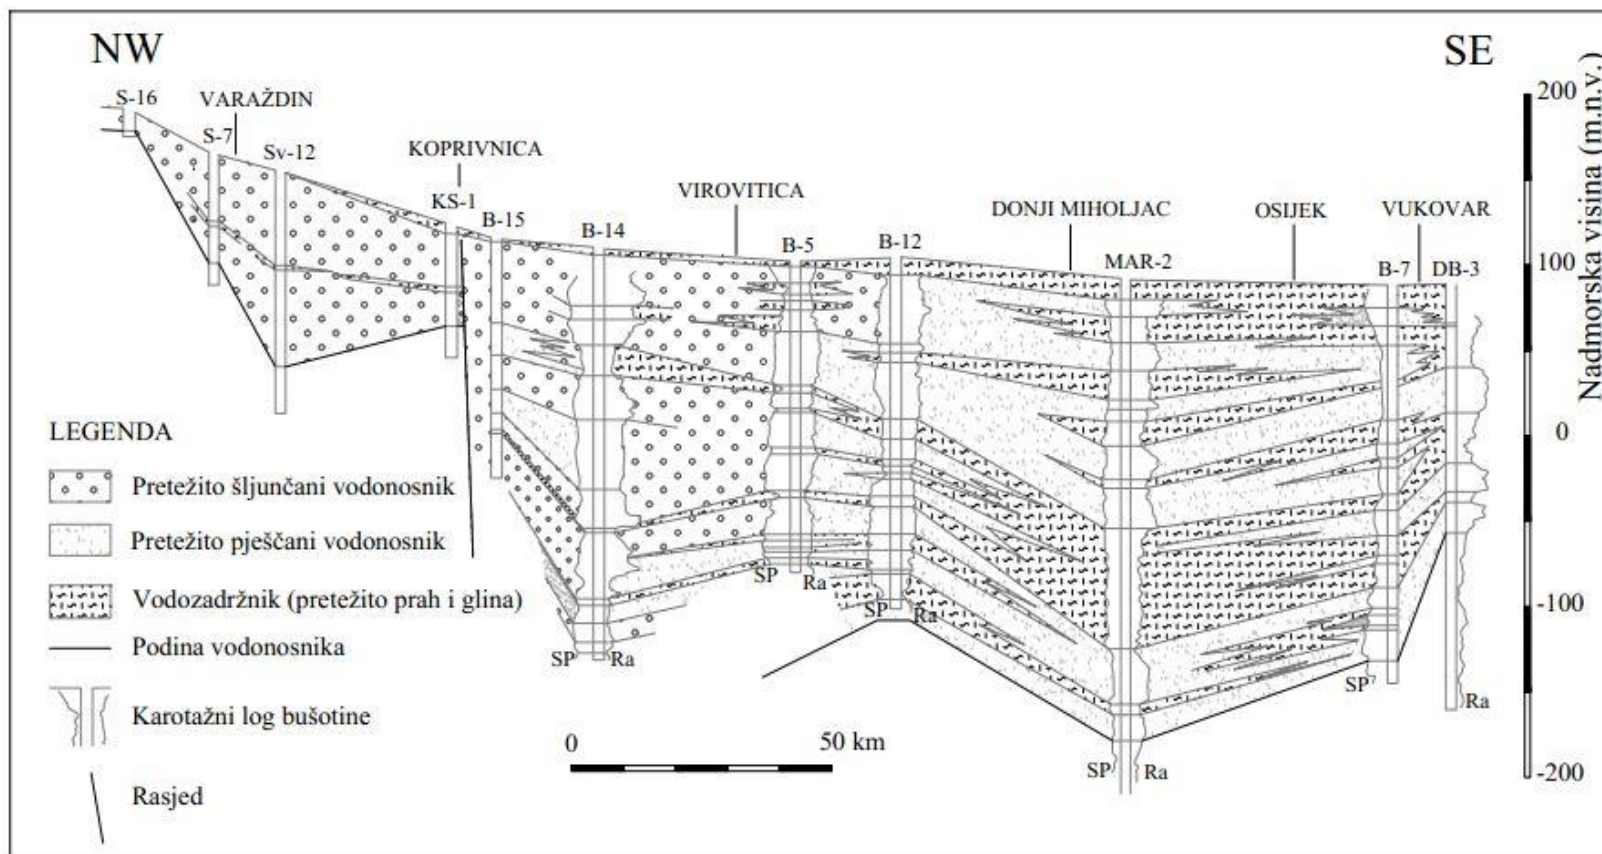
NW

SE

S-16
VARAŽDIN
S-7
Sv-12
KOPRIVNICA
KS-1
B-15
B-14
VIROVITICA
B-5
B-12
DONJI MIHOLJAC
MAR-2
OSIJEK
VUKOVAR
B-7
DB-3

200
100
0
-100
-200
Nadmorska visina (m.n.v.)

LEGENDA

Pretežito šljunčani vodonosnik

Pretežito pješčani vodonosnik

Vodozadržnik (pretežito prah i glina)

Podina vodonosnika

Karotažni log bušotine

Rasjed

SP
Ra
SP
Ra
SP
Ra
SP
Ra
SP
Ra

0
50 km